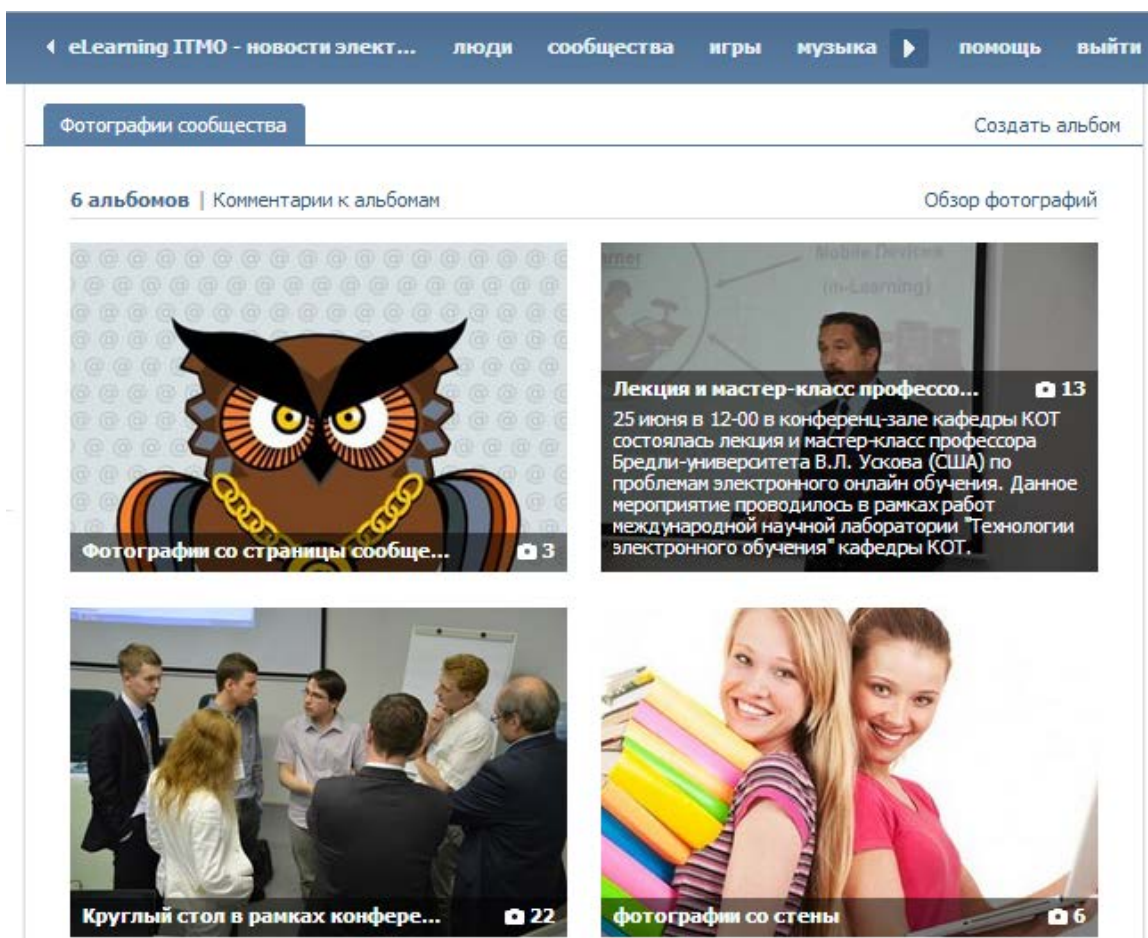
eLearning ITMO - новости элект... люди сообщества игры музыка помощь выйти

Фотографии сообщества

Создать альбом

6 альбомов | Комментарии к альбомам

Обзор фотографий

Фотографии со страницы сообще... 3

Лекция и мастер-класс профессо... 13

25 июня в 12-00 в конференц-зале кафедры КОТ состоялась лекция и мастер-класс профессора Бредли-университета В.Л. Ускова (США) по проблемам электронного онлайн обучения. Данное мероприятие проводилось в рамках работ международной научной лаборатории "Технологии электронного обучения" кафедры КОТ.

Круглый стол в рамках конфере... 22

фотографии со стены 6